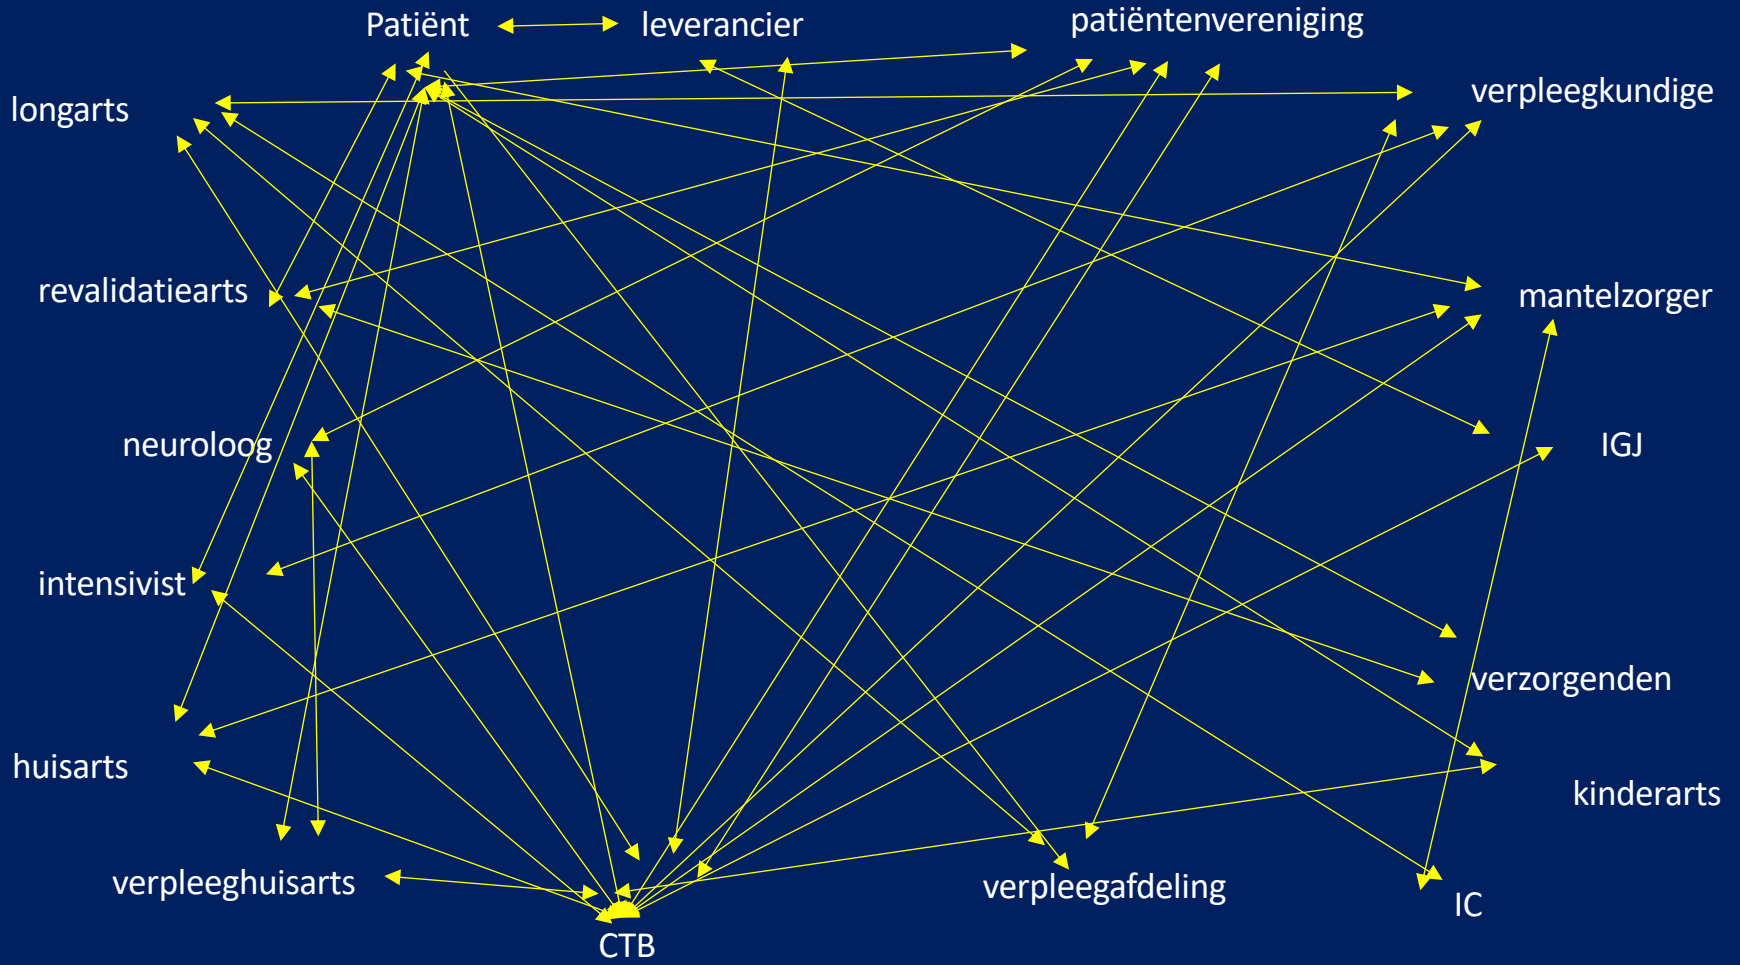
Patiënt

leverancier

patiëntenvereniging

longarts

verpleegkundige

revalidatiearts

mantelzorger

neuroloog

IGJ

intensivist

verzorgenden

huisarts

kinderarts

verpleeghuisarts

verpleegafdeling

IC

CTB